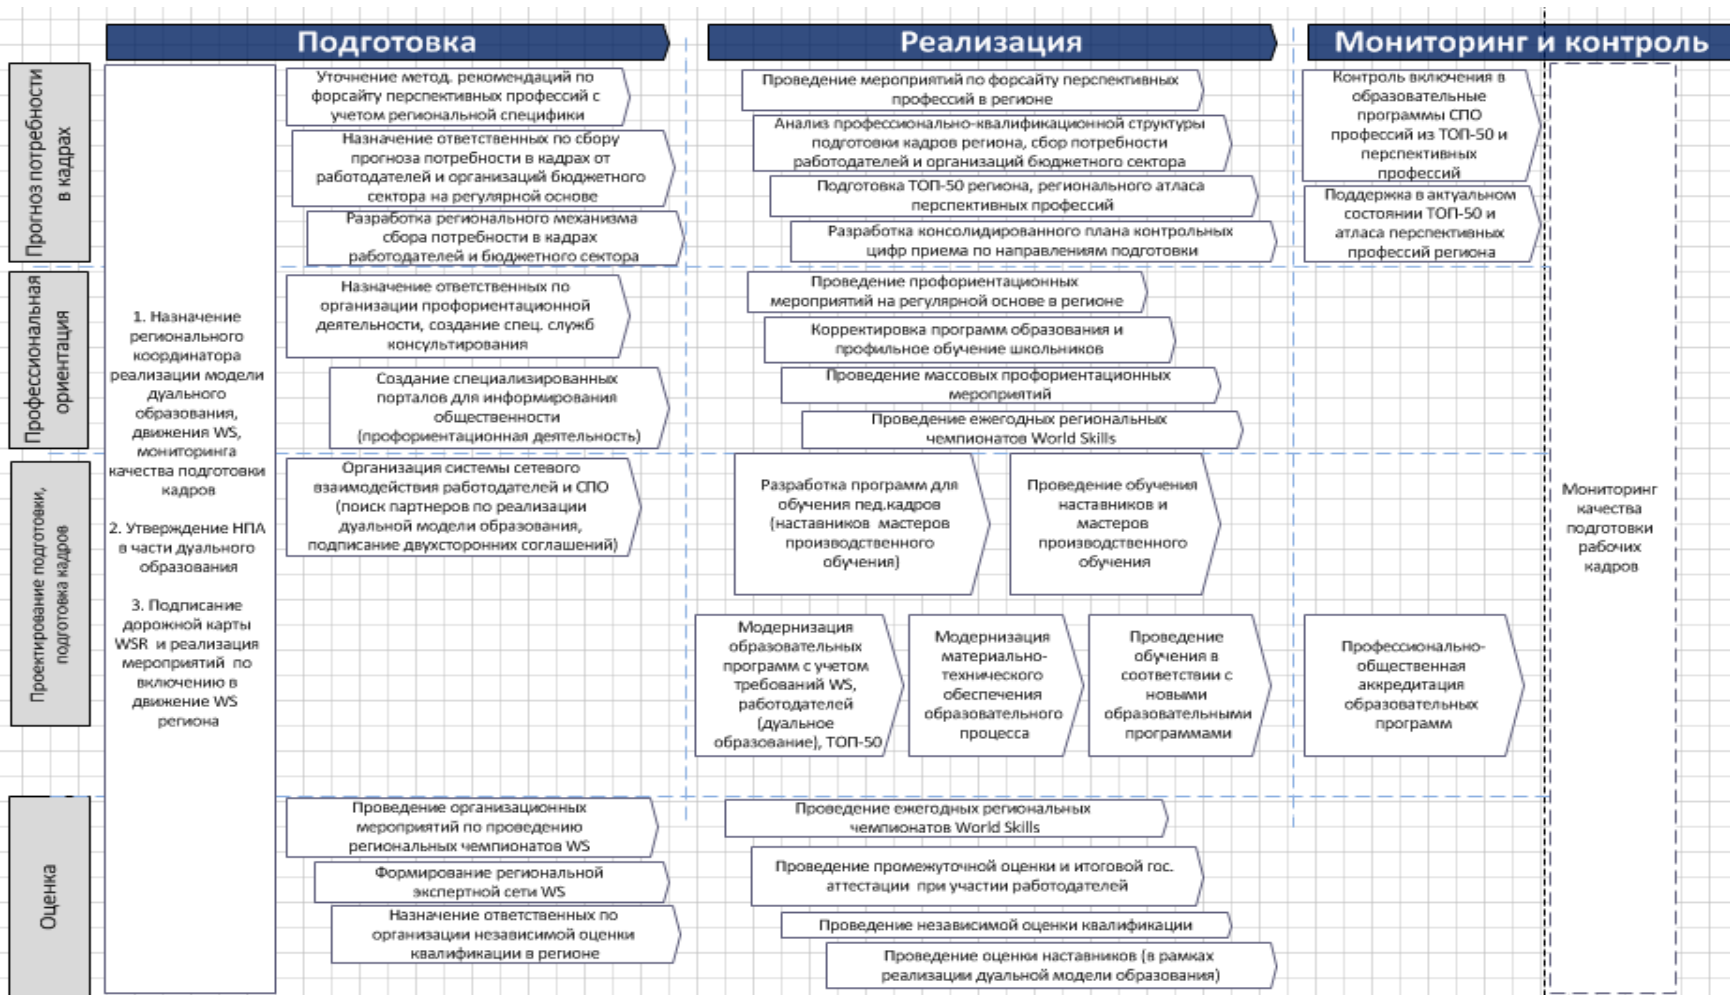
Подготовка

Реализация

Мониторинг и контроль

Прогноз потребности в кадрах

Профессиональная ориентация

Проектирование подготовки, подготовка кадров

Оценка

1. Назначение регионального координатора реализации модели дуального образования, движения WS, мониторинга качества подготовки кадров

2. Утверждение НПА в части дуального образования

3. Подписание дорожной карты WSR и реализация мероприятий по включению в движение WS региона

Уточнение метод. рекомендаций по форсайту перспективных профессий с учетом региональной специфики

Назначение ответственных по сбору прогноза потребности в кадрах от работодателей и организаций бюджетного сектора на регулярной основе

Разработка регионального механизма сбора потребности в кадрах работодателей и бюджетного сектора

Проведение мероприятий по форсайту перспективных профессий в регионе

Анализ профессионально-квалификационной структуры подготовки кадров региона, сбор потребности работодателей и организаций бюджетного сектора

Подготовка ТОП-50 региона, регионального атласа перспективных профессий

Разработка консолидированного плана контрольных цифр приема по направлениям подготовки

Контроль включения в образовательные программы СПО профессий из ТОП-50 и перспективных профессий

Поддержка в актуальном состоянии ТОП-50 и атласа перспективных профессий региона

Назначение ответственных по организации профориентационной деятельности, создание спец. служб консультирования

Создание специализированных порталов для информирования общественности (профориентационная деятельность)

Проведение профориентационных мероприятий на регулярной основе в регионе

Корректировка программ образования и профильное обучение школьников

Проведение массовых профориентационных мероприятий

Проведение ежегодных региональных чемпионатов World Skills

Организация системы сетевого взаимодействия работодателей и СПО (поиск партнеров по реализации дуальной модели образования, подписание двухсторонних соглашений)

Разработка программ для обучения пед.кадров (наставников мастеров производственного обучения)

Проведение обучения наставников и мастеров производственного обучения

Модернизация образовательных программ с учетом требований WS, работодателей (дуальное образование), ТОП-50

Модернизация материально-технического обеспечения образовательного процесса

Проведение обучения в соответствии с новыми образовательными программами

Профессионально-общественная аккредитация образовательных программ

Мониторинг качества подготовки рабочих кадров

Проведение организационных мероприятий по проведению региональных чемпионатов WS

Формирование региональной экспертной сети WS

Назначение ответственных по организации независимой оценки квалификации в регионе

Проведение ежегодных региональных чемпионатов World Skills

Проведение промежуточной оценки и итоговой гос. аттестации при участии работодателей

Проведение независимой оценки квалификации

Проведение оценки наставников (в рамках реализации дуальной модели образования)